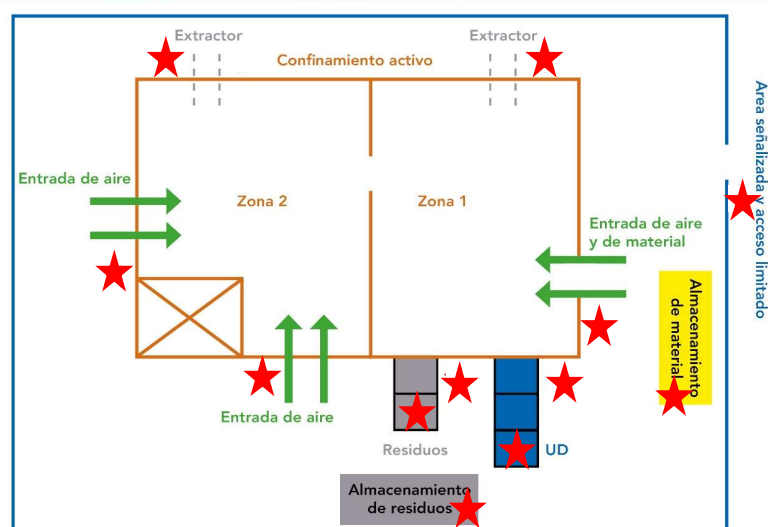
Extractor
Extractor
Confinamiento activo
Entrada de aire
Zona 2
Zona 1
Entrada de aire y de material
Entrada de aire
Residuos
UD
Almacenamiento de residuos
Almacenamiento de material
Area señalizada y acceso limitado